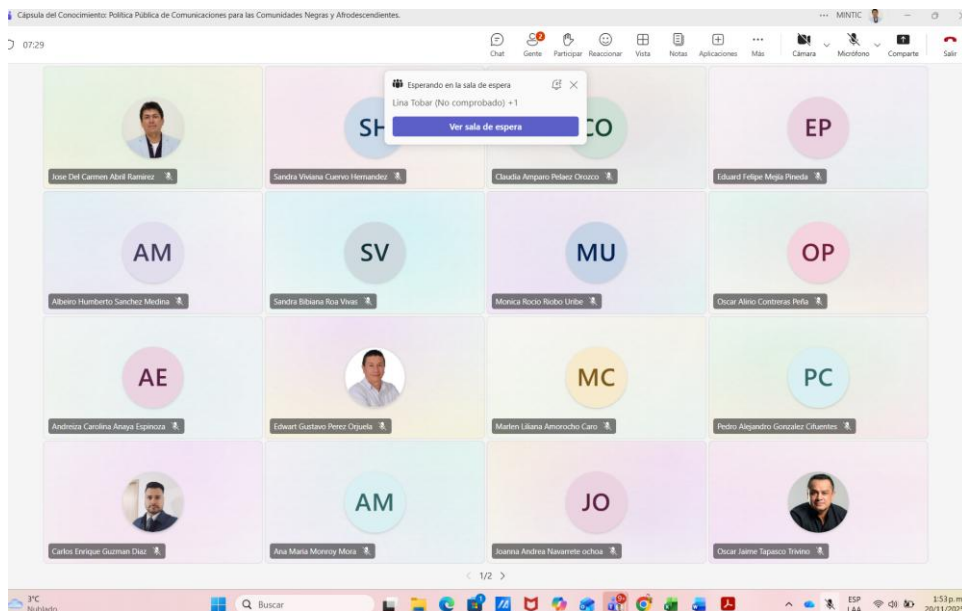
Cápsula del Conocimiento: Política Pública de Comunicaciones para las Comunidades Negras y Afrodescendientes.

... MINTIC

07:29

Chat Gente Participar Reaccionar Vista Notas Aplicaciones Más Cámara Micrófono Comparte Salir

Esperando en la sala de espera
Lina Tobar (No comprobado) +1
Ver sala de espera

Jose Del Carmen Abril Ramirez

SH
Sandra Viviana Cuervo Hernandez

CO
Claudia Amparo Pelaez Orozco

EP
Eduard Felipe Mejia Pineda

AM
Albeiro Humberto Sanchez Medina

SV
Sandra Bibiana Roa Vivas

MU
Monica Rocio Riobo Uribe

OP
Oscar Alirio Contreras Peña

AE
Andreiza Carolina Anaya Espinoza

Edwart Gustavo Perez Orjuela

MC
Marlen Liliana Amorocho Caro

PC
Pedro Alejandro Gonzalez Cifuentes

Carlos Enrique Guzman Diaz

AM
Ana Maria Monroy Mora

JO
Joanna Andrea Navarrete ochoa

Oscar Jaime Tapasco Trivino

< 1/2 >

3°C Nublado

Buscar

ESP LAA

1:53 p.m. 20/11/202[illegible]